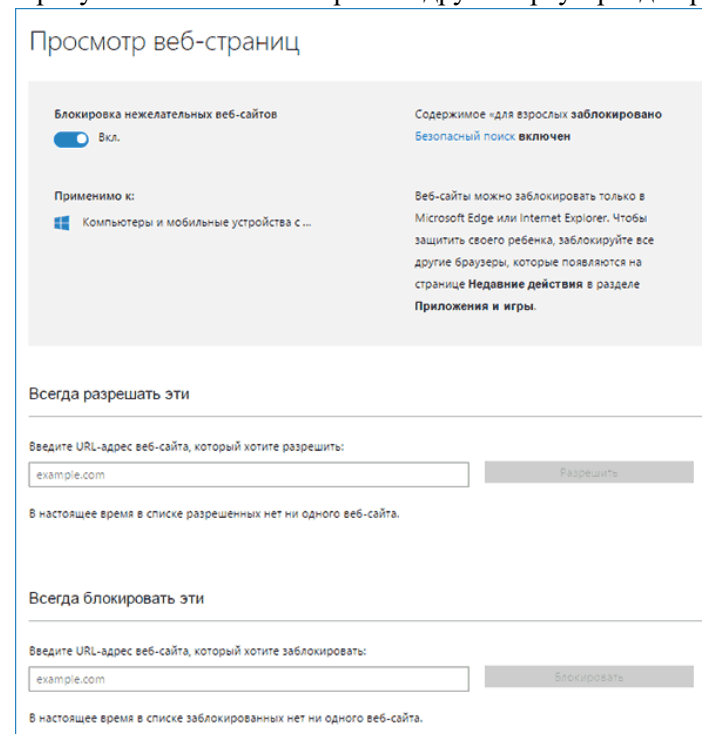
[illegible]

Просмотр веб-страниц

Блокировка нежелательных веб-сайтов

Вкл.

Содержимое «для взрослых **заблокировано**

Безопасный поиск **включен**

Применимо к:

Компьютеры и мобильные устройства с ...

Веб-сайты можно заблокировать только в Microsoft Edge или Internet Explorer. Чтобы защитить своего ребенка, заблокируйте все другие браузеры, которые появляются на странице **Недавние действия** в разделе **Приложения и игры**.

Всегда разрешать эти

Введите URL-адрес веб-сайта, который хотите разрешить:

example.com

Разрешить

В настоящее время в списке разрешенных нет ни одного веб-сайта.

Всегда блокировать эти

Введите URL-адрес веб-сайта, который хотите заблокировать:

example.com

Блокировать

В настоящее время в списке заблокированных нет ни одного веб-сайта.